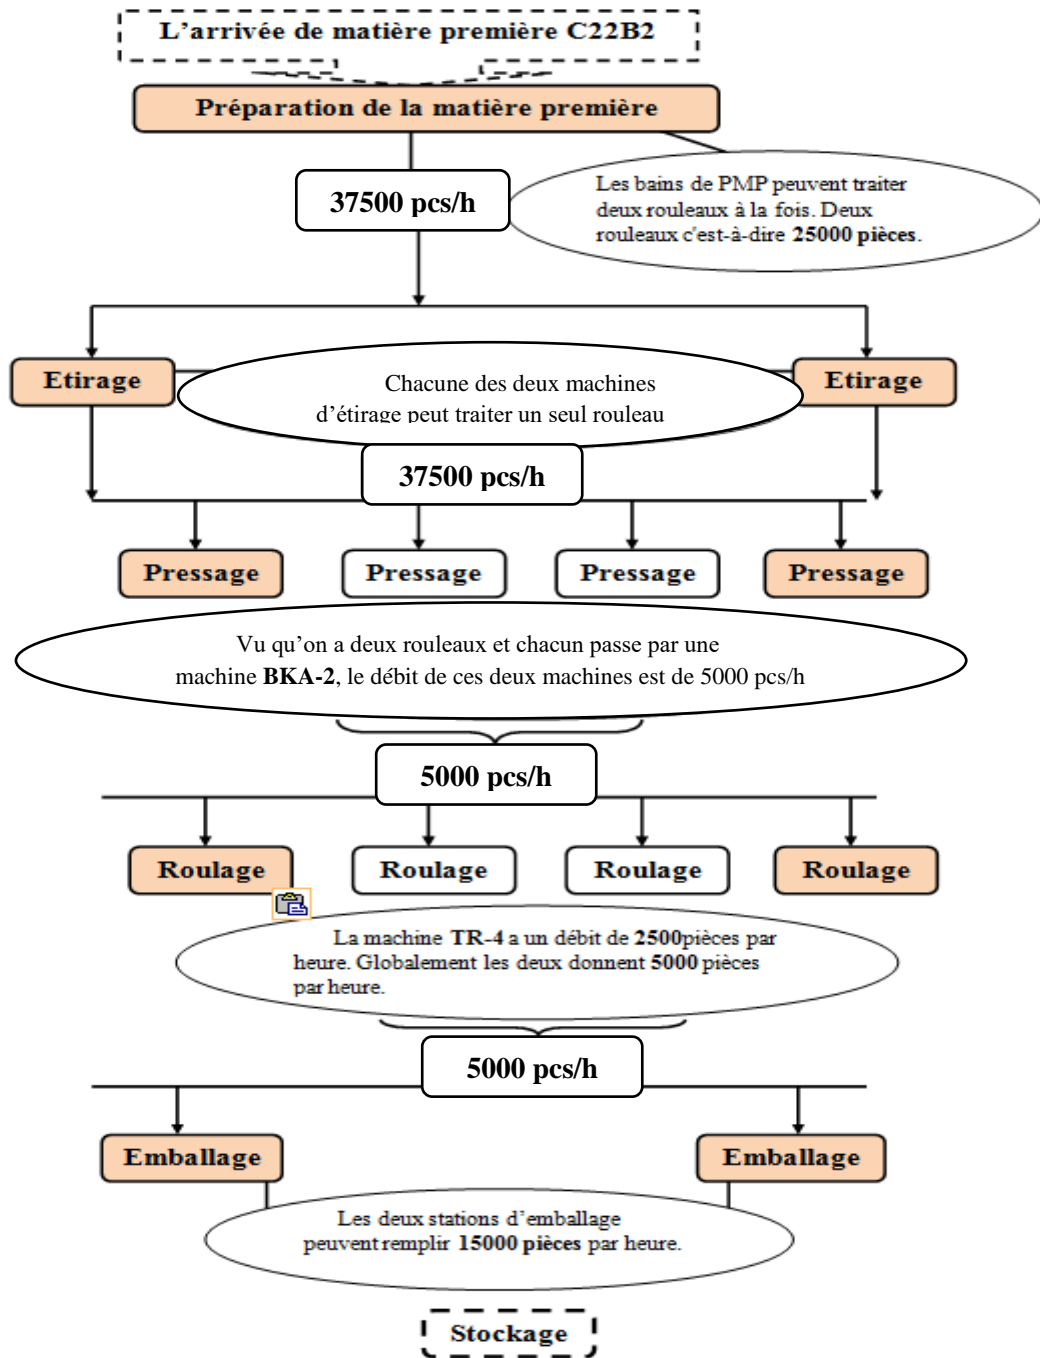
L'arrivée de matière première C22B2

Préparation de la matière première

37500 pcs/h

Les bains de PMP peuvent traiter deux rouleaux à la fois. Deux rouleaux c'est-à-dire **25000 pièces**.

Etirage

Chacune des deux machines d'étirage peut traiter un seul rouleau

Etirage

37500 pcs/h

Pressage

Pressage

Pressage

Pressage

Vu qu'on a deux rouleaux et chacun passe par une machine **BKA-2**, le débit de ces deux machines est de 5000 pcs/h

5000 pcs/h

Roulage

Roulage

Roulage

Roulage

La machine **TR-4** a un débit de **2500**pièces par heure. Globalement les deux donnent **5000** pièces par heure.

5000 pcs/h

Emballage

Emballage

Les deux stations d'emballage peuvent remplir **15000 pièces** par heure.

Stockage